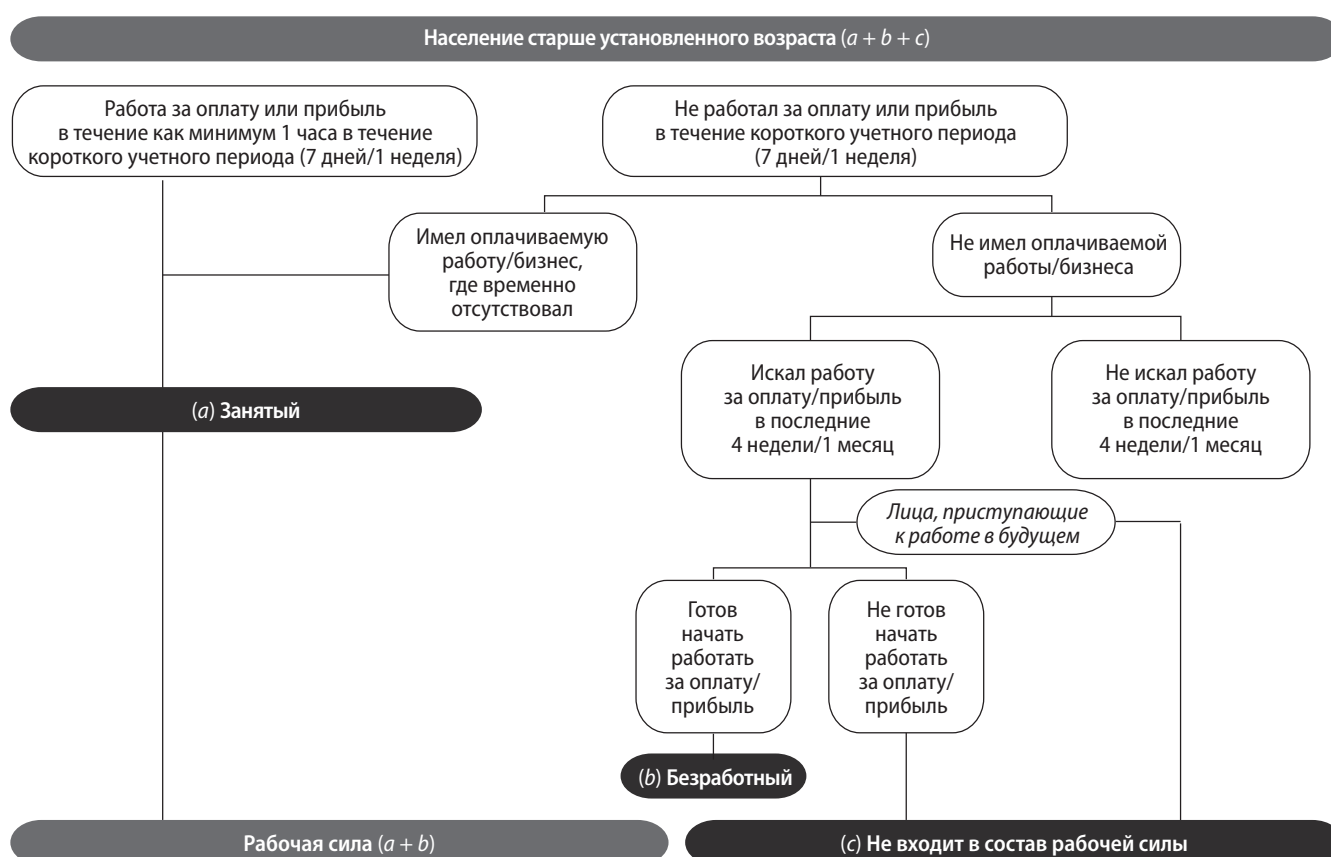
Население старше установленного возраста ($a + b + c$)

Работа за оплату или прибыль в течение как минимум 1 часа в течение короткого учетного периода (7 дней/1 неделя)

Не работал за оплату или прибыль в течение короткого учетного периода (7 дней/1 неделя)

Имел оплачиваемую работу/бизнес, где временно отсутствовал

Не имел оплачиваемой работы/бизнеса

($a$) Занятый

Искал работу за оплату/прибыль в последние 4 недели/1 месяц

Не искал работу за оплату/прибыль в последние 4 недели/1 месяц

Лица, приступающие к работе в будущем

Готов начать работать за оплату/прибыль

Не готов начать работать за оплату/прибыль

($b$) Безработный

Рабочая сила ($a + b$)

($c$) Не входит в состав рабочей силы